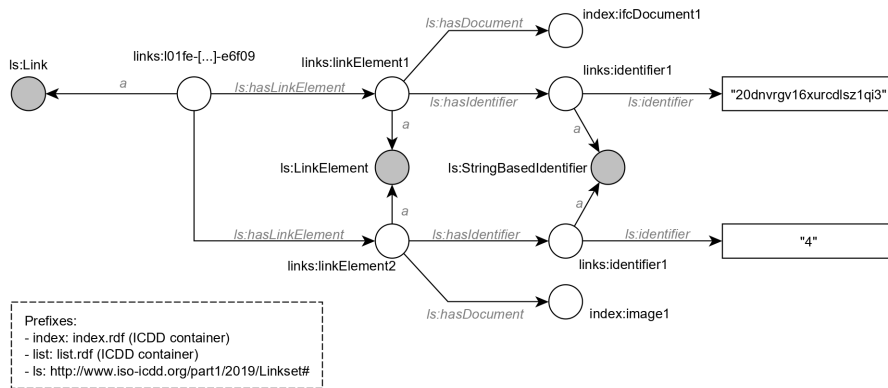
ls:Link

a

links:l01fe-[...]-e6f09

ls:hasLinkElement

links:linkElement1

ls:hasDocument

index:ifcDocument1

ls:hasIdentifier

links:identifier1

ls:identifier

"20dnvrgv16xurcdlsz1qi3"

a

a

ls:LinkElement

ls:StringBasedIdentifier

a

a

ls:hasLinkElement

ls:hasIdentifier

ls:identifier

"4"

links:linkElement2

links:identifier1

ls:hasDocument

index:image1

Prefixes:
- index: index.rdf (ICDD container)
- list: list.rdf (ICDD container)
- ls: http://www.iso-icdd.org/part1/2019/Linkset#